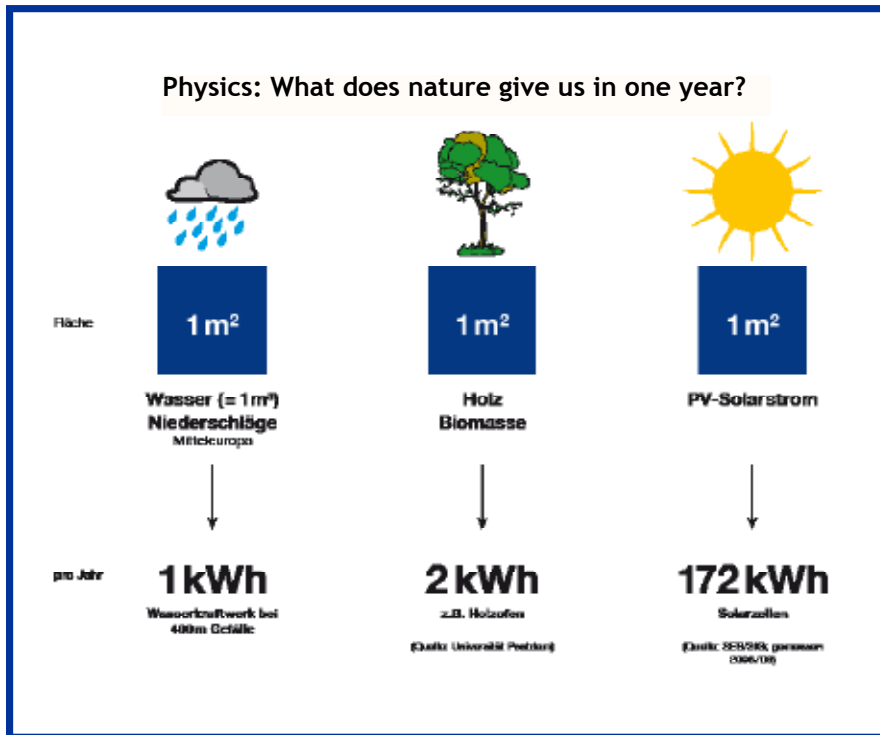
Physics: What does nature give us in one year?

Fläche

1 m²

Wasser (= 1 m³)
Niederschläge
Mitteleuropa

1 m²

Holz
Biomasse

1 m²

PV-Solarstrom

pro Jahr

1 kWh
Wasserkraftwerk bei 400m Gefälle

2 kWh
z.B. Holzofen
(Quelle: Universität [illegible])

172 kWh
Solarzellen
(Quelle: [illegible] gemessen 2006/08)